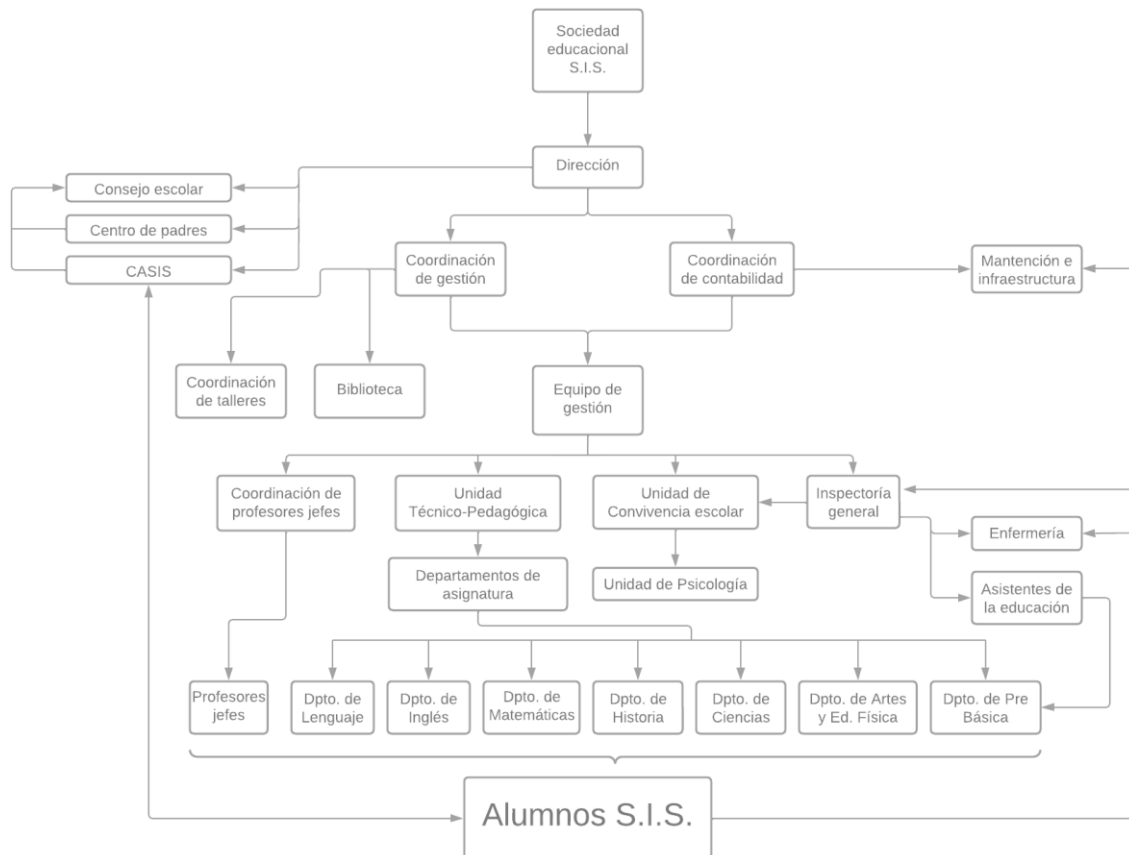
Sociedad educacional S.I.S.

Dirección

Consejo escolar

Centro de padres

CASIS

Coordinación de gestión

Coordinación de contabilidad

Mantención e infraestructura

Coordinación de talleres

Biblioteca

Equipo de gestión

Coordinación de profesores jefes

Unidad Técnico-Pedagógica

Unidad de Convivencia escolar

Inspectoría general

Enfermería

Departamentos de asignatura

Unidad de Psicología

Asistentes de la educación

Profesores jefes

Dpto. de Lenguaje

Dpto. de Inglés

Dpto. de Matemáticas

Dpto. de Historia

Dpto. de Ciencias

Dpto. de Artes y Ed. Física

Dpto. de Pre Básica

Alumnos S.I.S.